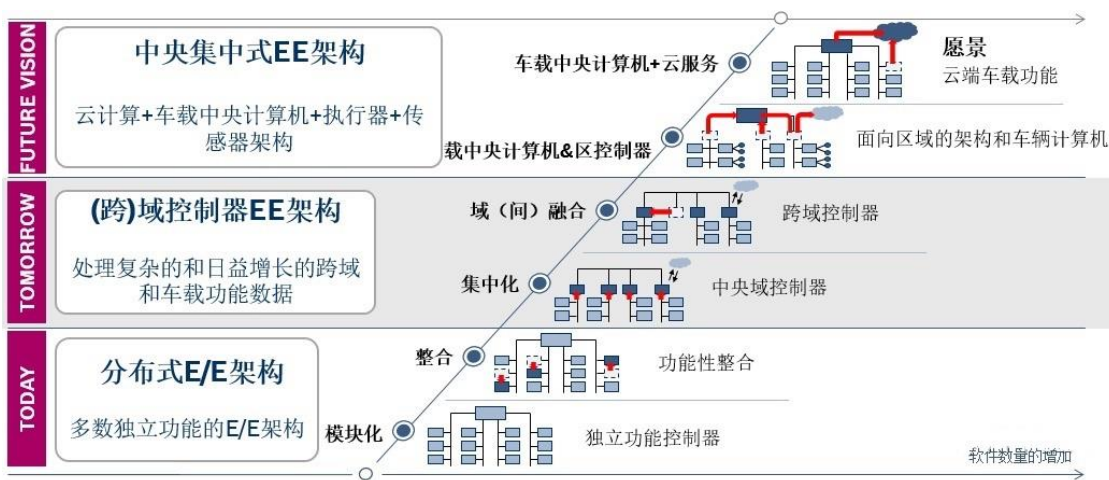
FUTURE VISION

中央集中式EE架构

云计算+车载中央计算机+执行器+传感器架构

车载中央计算机+云服务

愿景

云端车载功能

载中央计算机&区控制器

面向区域的架构和车辆计算机

TOMORROW

(跨)域控制器EE架构

处理复杂的和日益增长的跨域和车载功能数据

域（间）融合

跨域控制器

集中化

中央域控制器

TODAY

分布式E/E架构

多数独立功能的E/E架构

整合

功能性整合

模块化

独立功能控制器

软件数量的增加